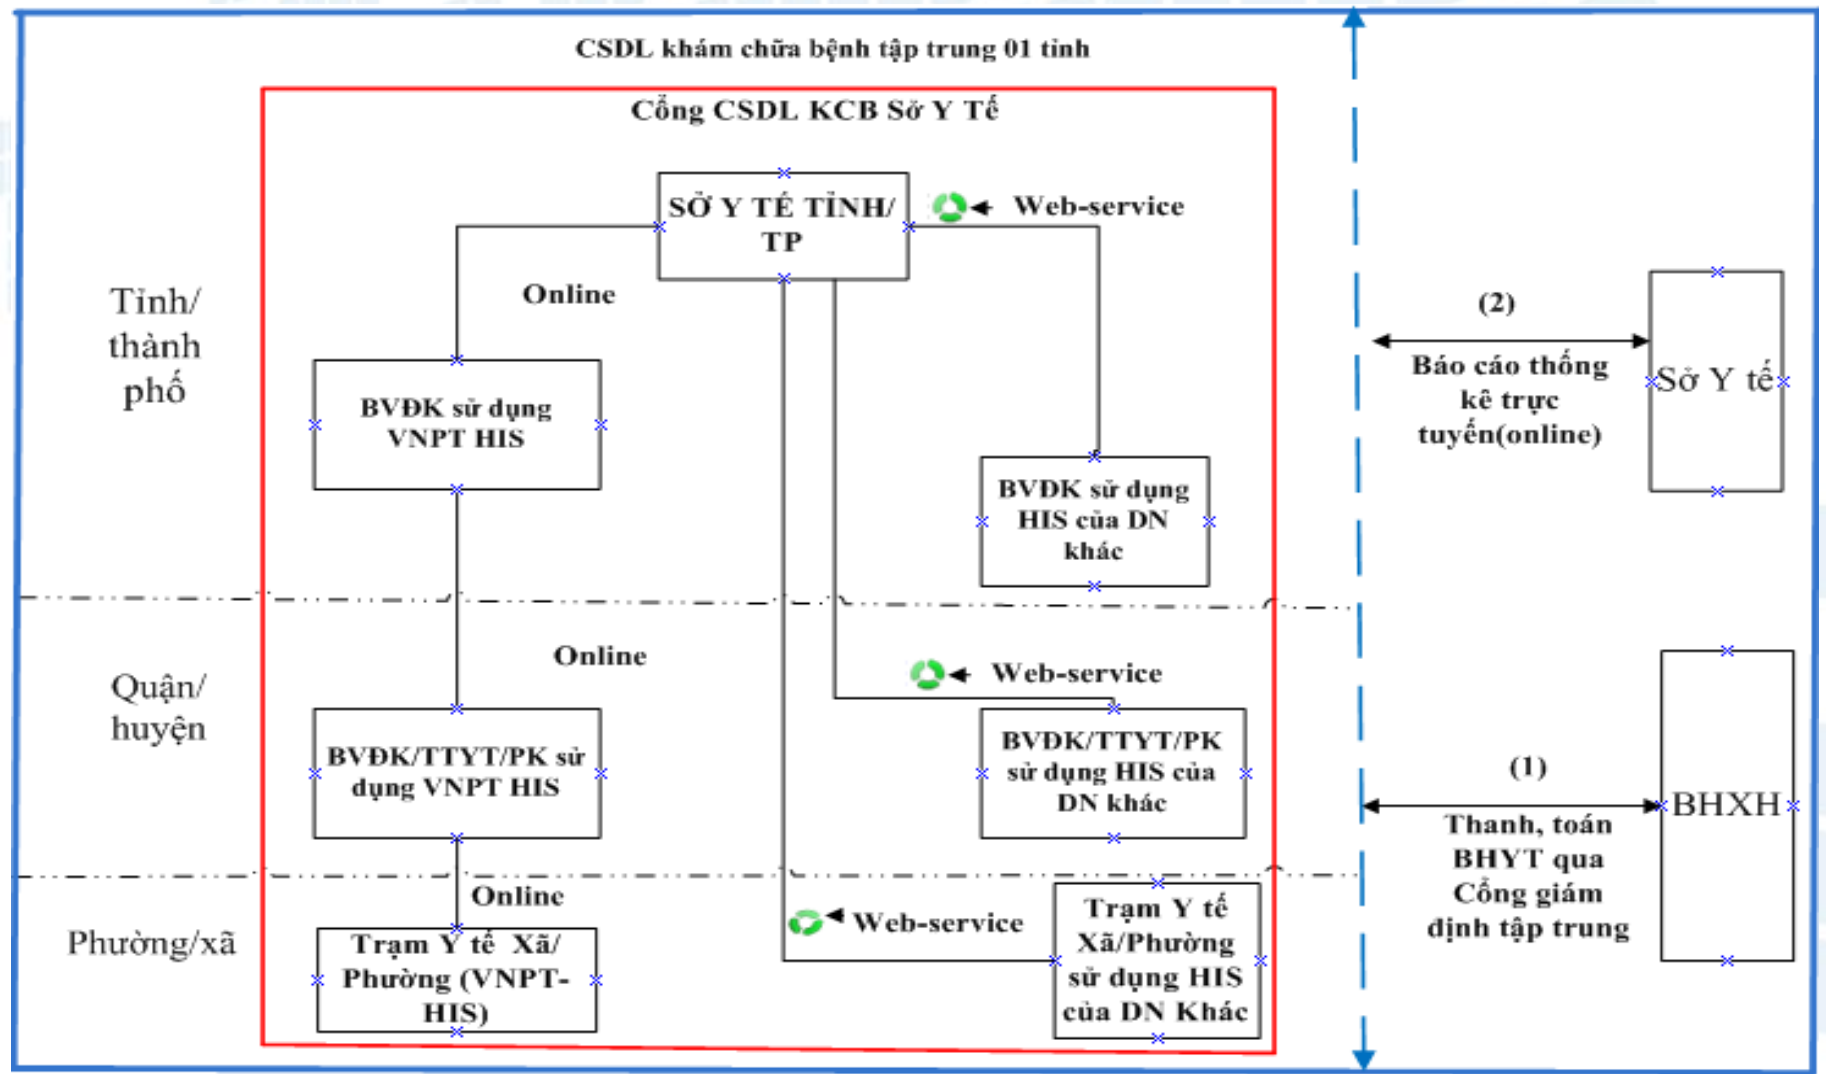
CSDL khám chữa bệnh tập trung 01 tỉnh

Cổng CSDL KCB Sở Y Tế

Tỉnh/ thành phố

SỞ Y TẾ TỈNH/ TP

Web-service

Online

BVĐK sử dụng VNPT HIS

BVDK sử dụng HIS của DN khác

(2)

Báo cáo thống kê trực tuyến(online)

Sở Y tế

Quận/ huyện

Online

Web-service

BVĐK/TTYT/PK sử dụng VNPT HIS

BVĐK/TTYT/PK sử dụng HIS của DN khác

(1)

Thanh, toán BHYT qua Cổng giám định tập trung

BHXH

Phường/xã

Online

Trạm Y tế Xã/ Phường (VNPT-HIS)

Web-service

Trạm Y tế Xã/Phường sử dụng HIS của DN Khác